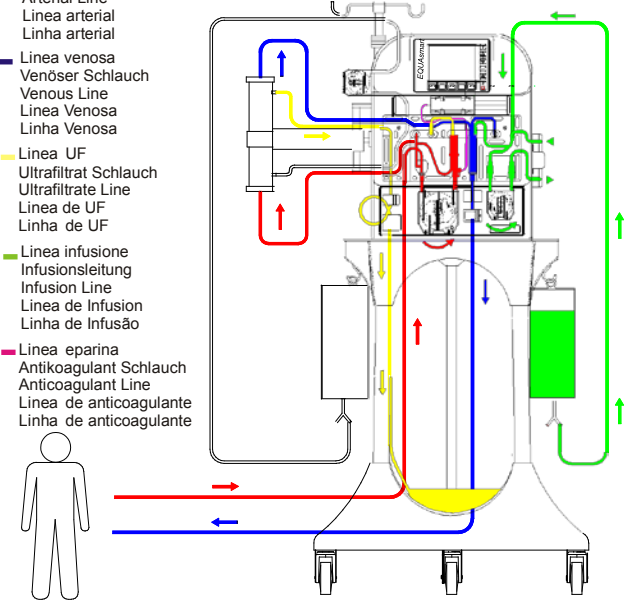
Arterial Line
Linea arterial
Linha arterial

Linea venosa
Venöser Schlauch
Venous Line
Linea Venosa
Linha Venosa

Linea UF
Ultrafiltrat Schlauch
Ultrafiltrate Line
Linea de UF
Linha de UF

Linea infusione
Infusionsleitung
Infusion Line
Linea de Infusion
Linha de Infusão

Linea eparina
Antikoagulant Schlauch
Anticoagulant Line
Linea de anticoagulante
Linha de anticoagulante

EQUAsmart